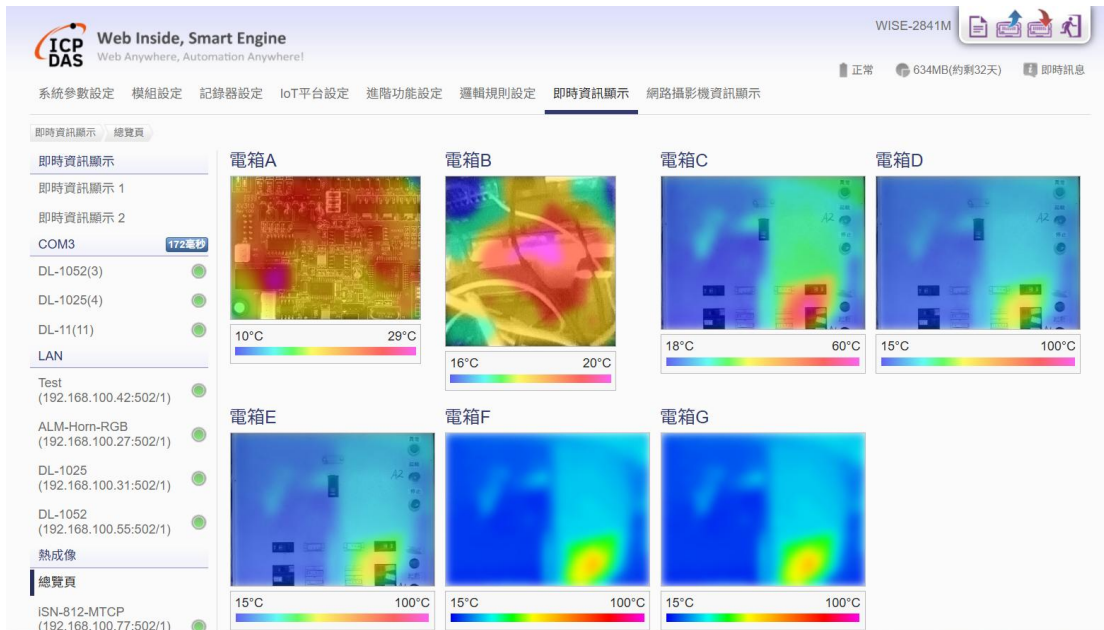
ICP DAS Web Inside, Smart Engine
Web Anywhere, Automation Anywhere!

WISE-2841M

正常 634MB(約剩32天) 即時訊息

系統參數設定 模組設定 記錄器設定 IoT平台設定 進階功能設定 邏輯規則設定 即時資訊顯示 網路攝影機資訊顯示

即時資訊顯示 總覽頁

即時資訊顯示
即時資訊顯示 1
即時資訊顯示 2
COM3 172毫秒
DL-1052(3)
DL-1025(4)
DL-11(11)
LAN
Test (192.168.100.42:502/1)
ALM-Horn-RGB (192.168.100.27:502/1)
DL-1025 (192.168.100.31:502/1)
DL-1052 (192.168.100.55:502/1)
熱成像
總覽頁
iSN-812-MTCP (192.168.100.77:502/1)

電箱A
10°C 29°C

電箱B
16°C 20°C

電箱C
18°C 60°C

電箱D
15°C 100°C

電箱E
15°C 100°C

電箱F
15°C 100°C

電箱G
15°C 100°C